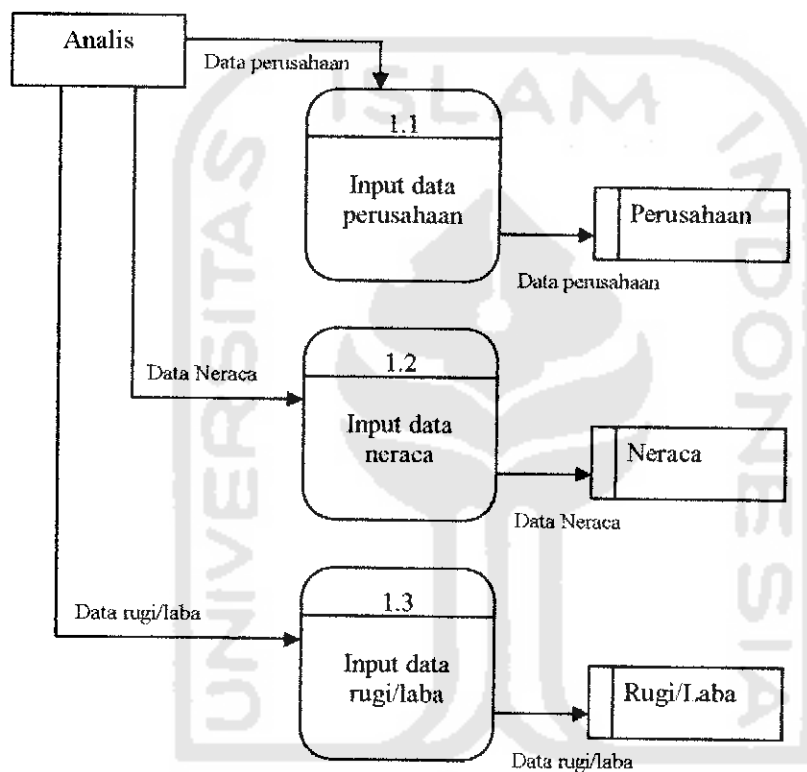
Analis

Data perusahaan

1.1

Input data perusahaan

Perusahaan

Data perusahaan

Data Neraca

1.2

Input data neraca

Neraca

Data Neraca

Data rugi/laba

1.3

Input data rugi/laba

Rugi/Laba

Data rugi/laba

ISLAM INDONESIA UNIVERSITAS